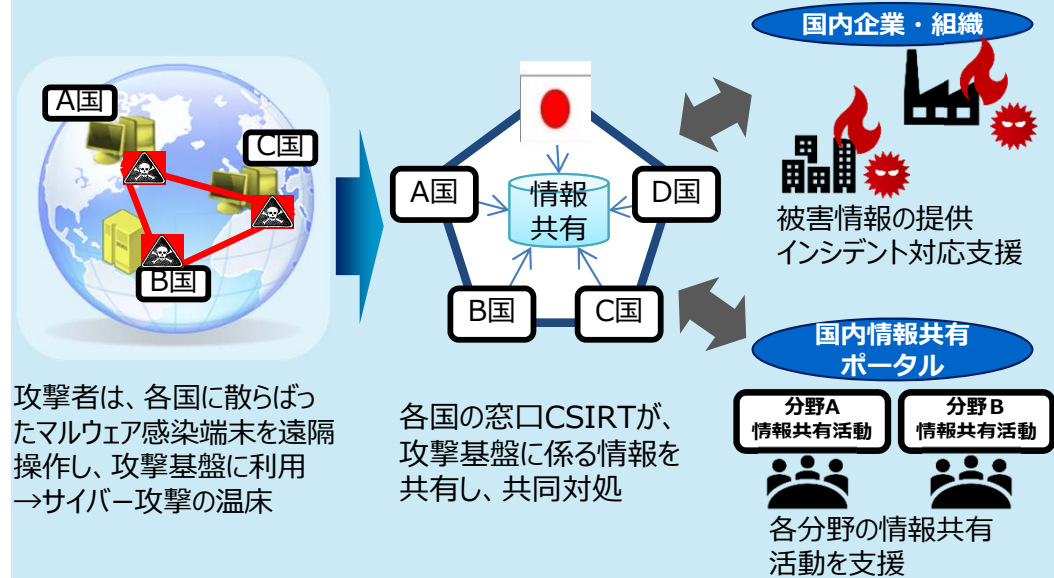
A国

C国

B国

攻撃者は、各国に散らばったマルウェア感染端末を遠隔操作し、攻撃基盤に利用
→サイバー攻撃の温床

A国

情報共有

D国

B国

C国

各国の窓口CSIRTが、攻撃基盤に係る情報を共有し、共同対処

国内企業・組織

被害情報の提供
インシデント対応支援

国内情報共有ポータル

分野A
情報共有活動

分野B
情報共有活動

各分野の情報共有活動を支援